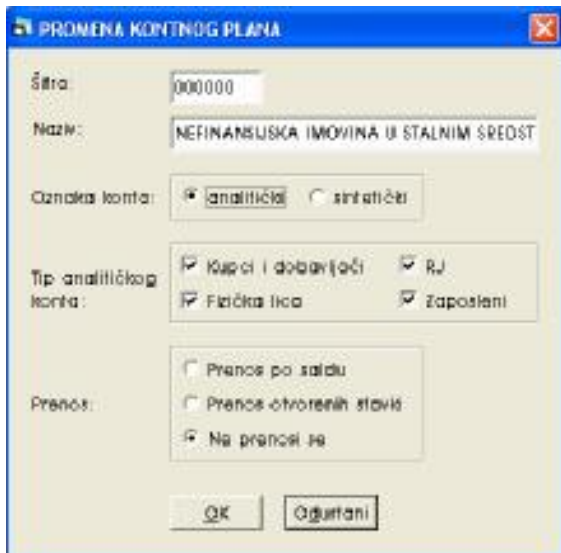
PROMENA KONTNOG PLANA

Šifra: 000000

Naziv: NEFINANSIJSKA IMOVINA U STALNIM SREDST

Oznaka konta: analitički sintetički

Tip analitičkog konta: Kupci i dobavljači RJ Fizička lica Zaposleni

Prenos: Prenos po saldu Prenos otvorenih stavki Ne prenosi se

OK Odustani